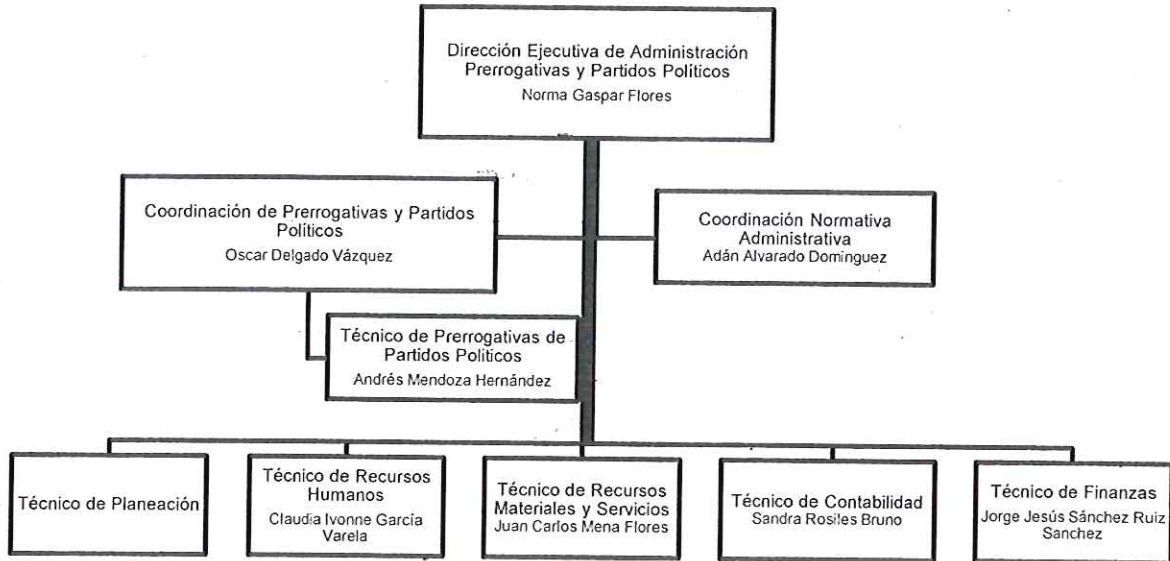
Dirección Ejecutiva de Administración Prerrogativas y Partidos Políticos
Norma Gaspar Flores

Coordinación de Prerrogativas y Partidos Políticos
Oscar Delgado Vázquez

Coordinación Normativa Administrativa
Adán Alvarado Domínguez

Técnico de Prerrogativas de Partidos Politicos
Andrés Mendoza Hernández

Técnico de Planeación

Técnico de Recursos Humanos
Claudia Ivonne García Varela

Técnico de Recursos Materiales y Servicios
Juan Carlos Mena Flores

Técnico de Contabilidad
Sandra Rosiles Bruno

Técnico de Finanzas
Jorge Jesús Sánchez Ruiz Sanchez